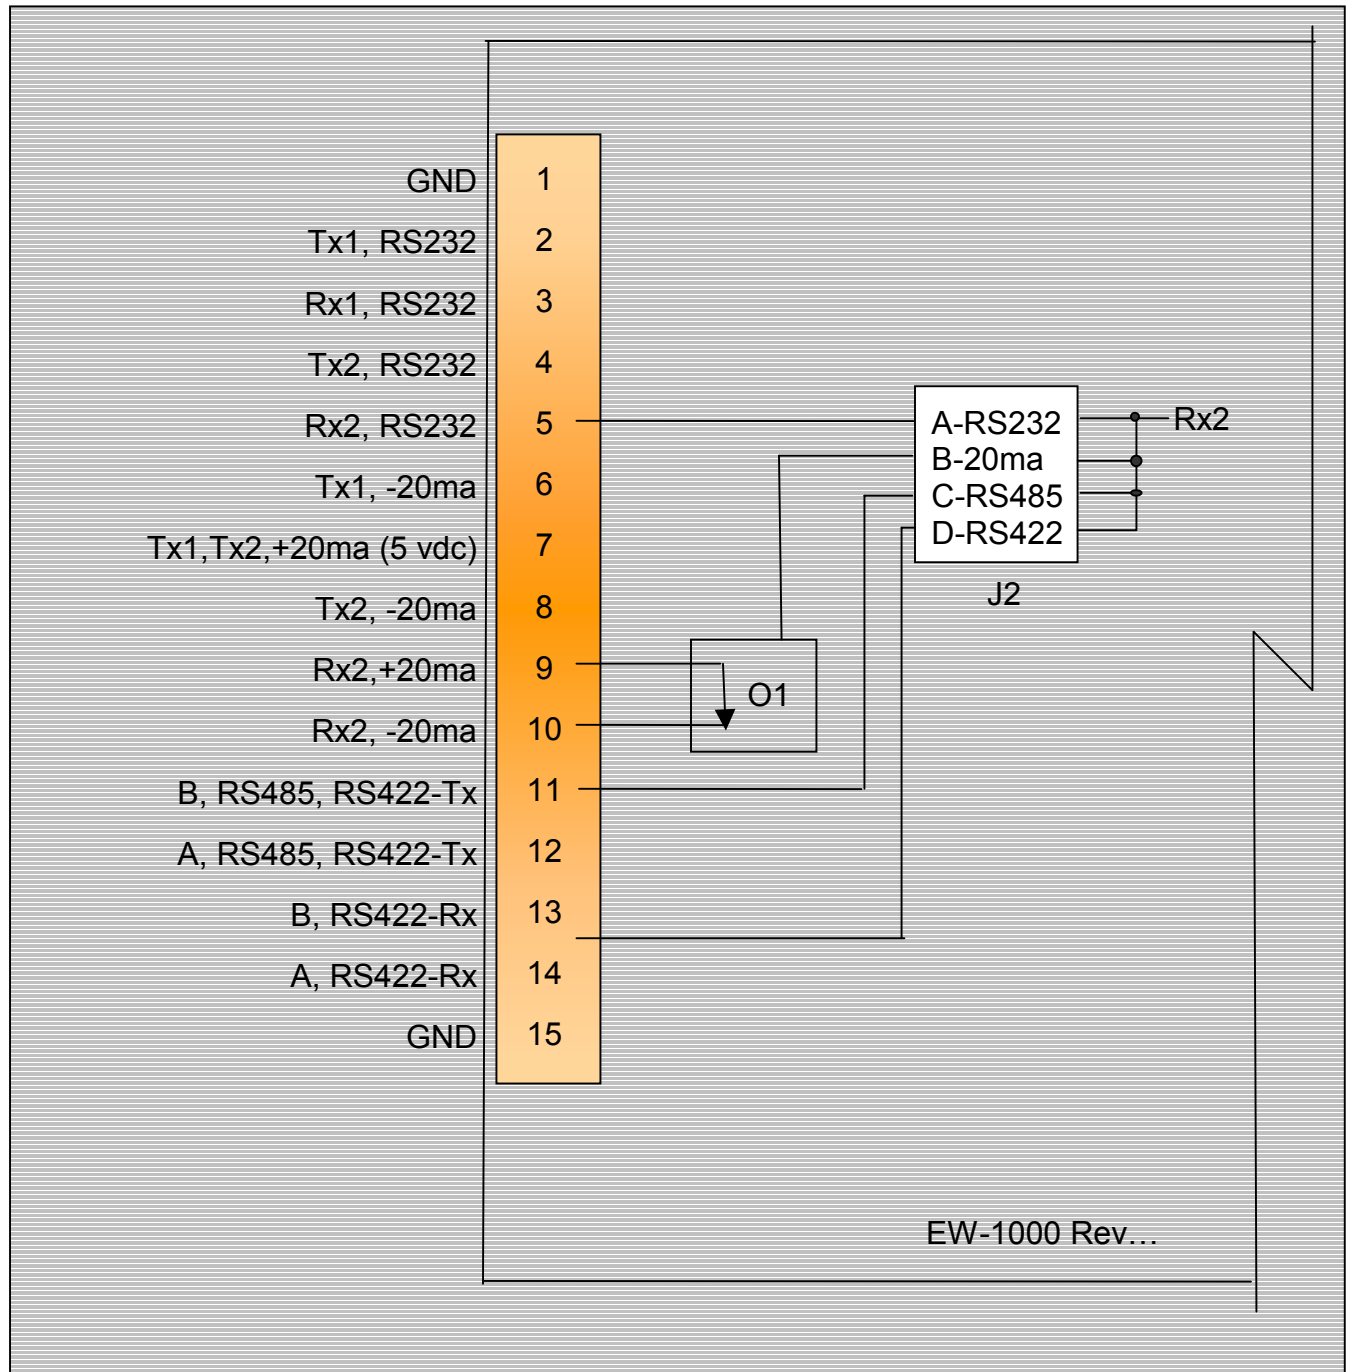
GND 1
Tx1, RS232 2
Rx1, RS232 3
Tx2, RS232 4
Rx2, RS232 5
Tx1, -20ma 6
Tx1,Tx2,+20ma (5 vdc) 7
Tx2, -20ma 8
Rx2,+20ma 9
Rx2, -20ma 10
B, RS485, RS422-Tx 11
A, RS485, RS422-Tx 12
B, RS422-Rx 13
A, RS422-Rx 14
GND 15

A-RS232
B-20ma
C-RS485
D-RS422

Rx2

J2

O1

EW-1000 Rev…